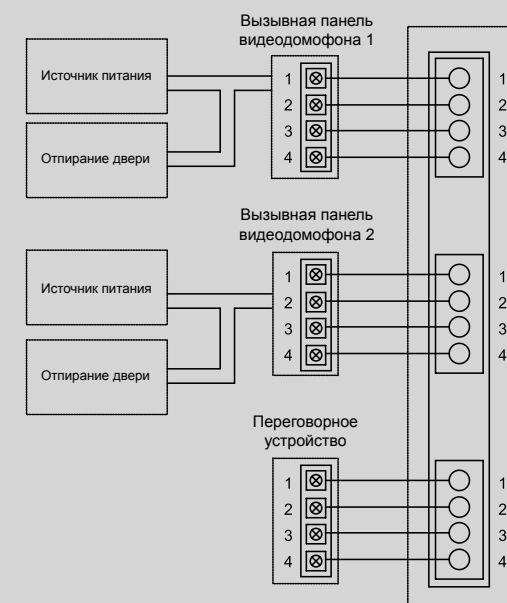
Вызывная панель видеодомофона 1

Источник питания

Отпирание двери

1
2
3
4

1
2
3
4

Вызывная панель видеодомофона 2

Источник питания

Отпирание двери

1
2
3
4

1
2
3
4

Переговорное устройство

1
2
3
4

1
2
3
4